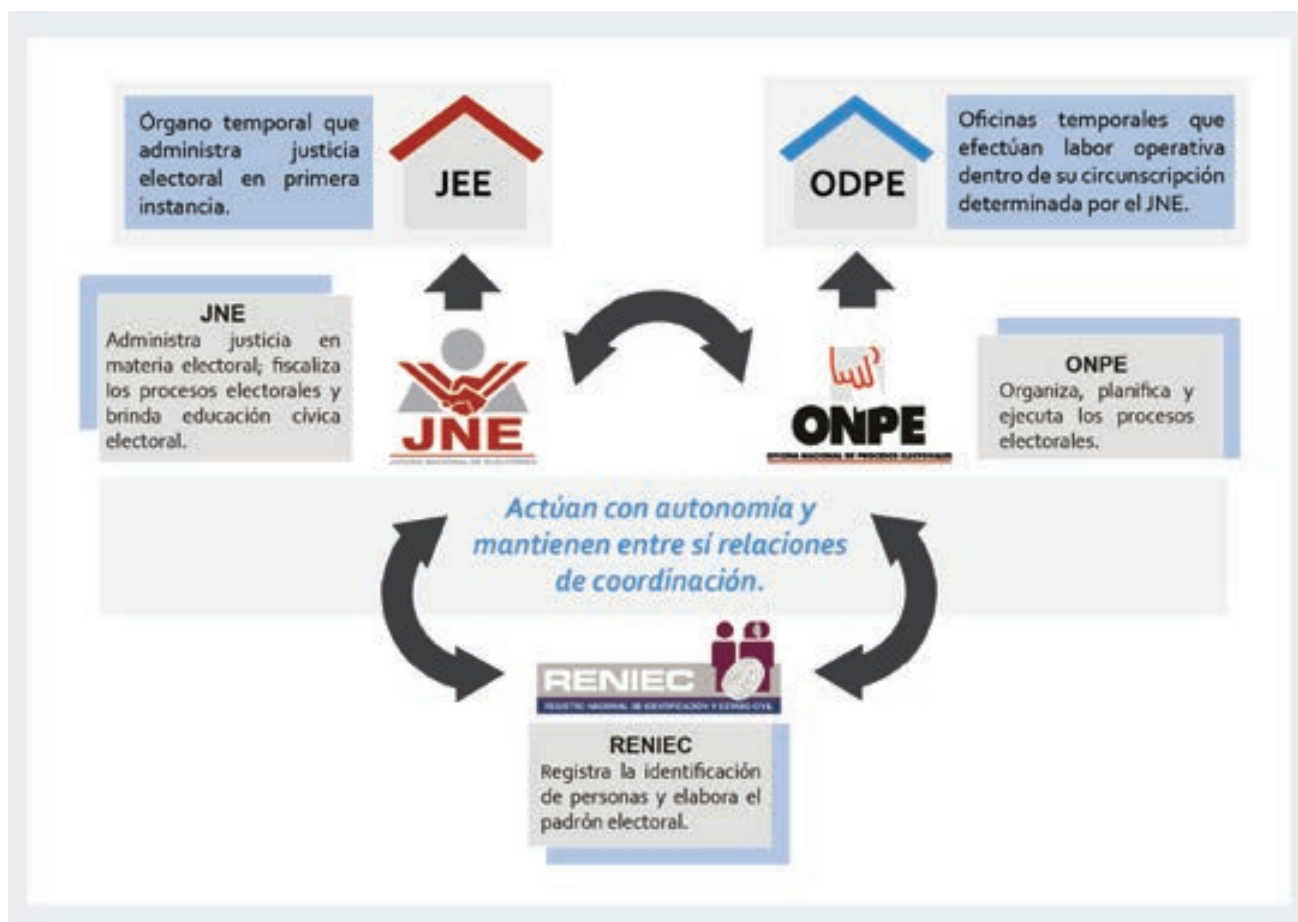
Órgano temporal que administra justicia electoral en primera instancia.

JEE

ODPE

Oficinas temporales que efectúan labor operativa dentro de su circunscripción determinada por el JNE.

JNE
Administra justicia en materia electoral; fiscaliza los procesos electorales y brinda educación cívica electoral.

JNE
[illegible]

ONPE
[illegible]

ONPE
Organiza, planifica y ejecuta los procesos electorales.

Actúan con autonomía y mantienen entre sí relaciones de coordinación.

RENIEC
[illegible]

RENIEC
Registra la identificación de personas y elabora el padrón electoral.